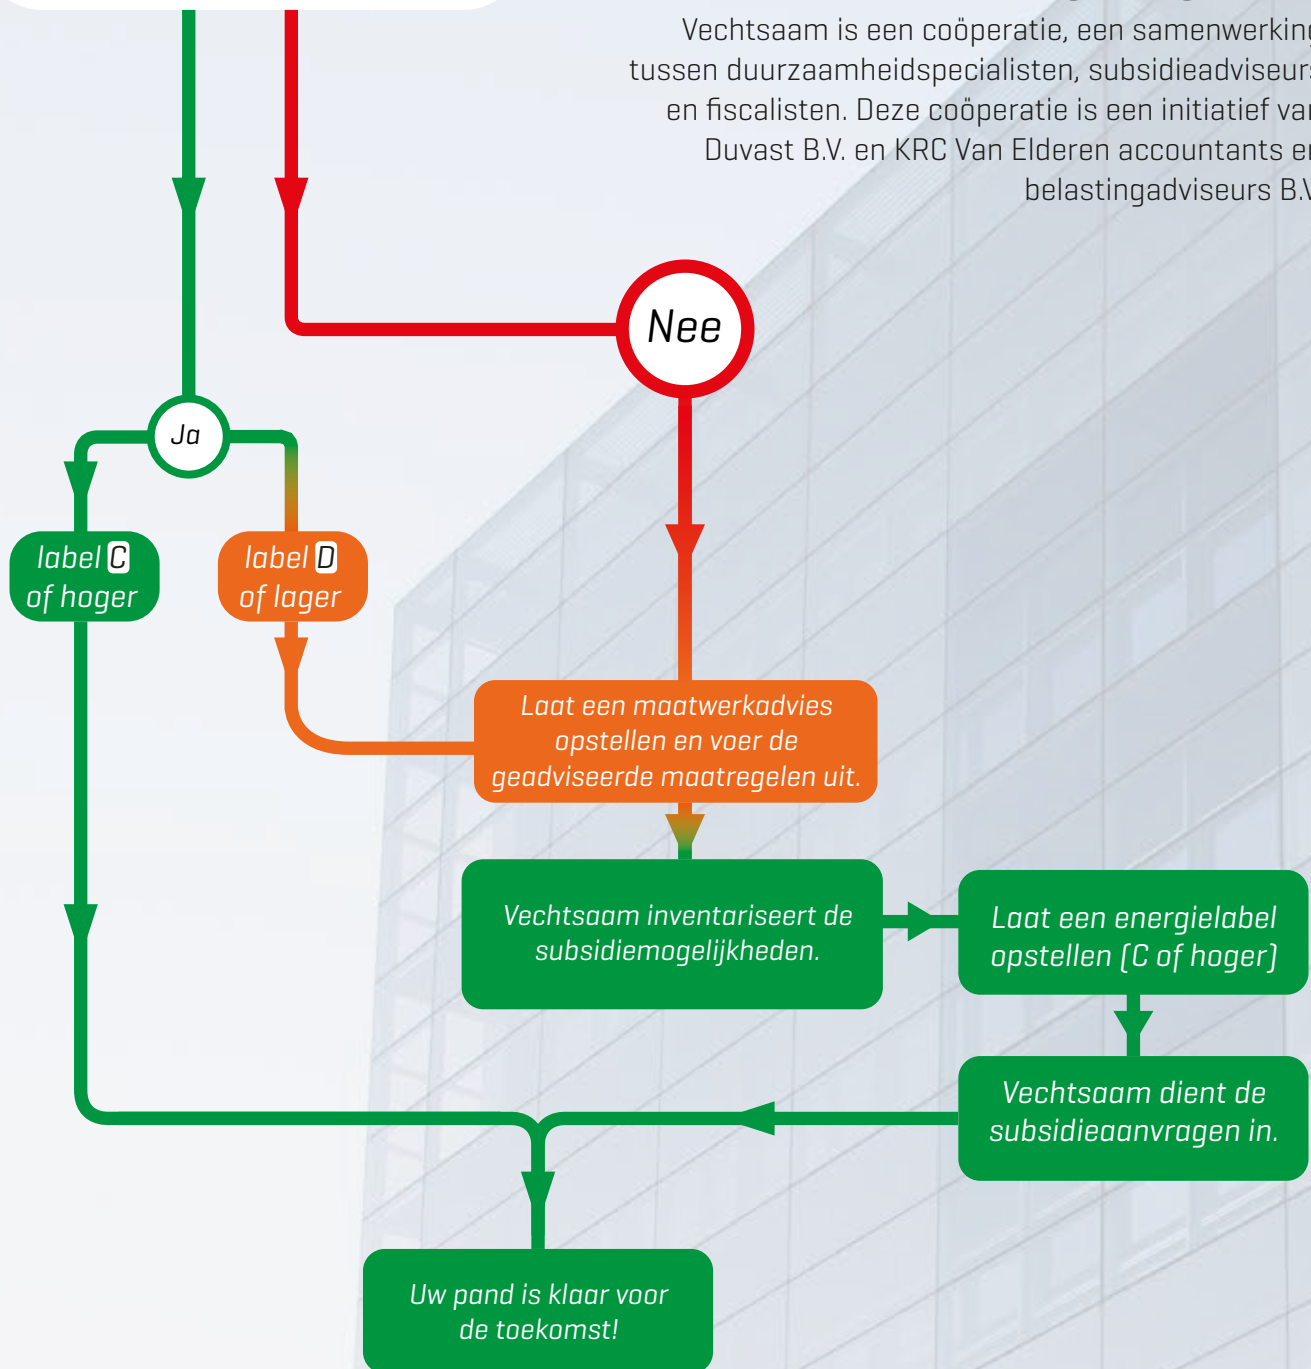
Vechtsaam is een coöperatie, een samenwerkin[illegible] tussen duurzaamheidspecialisten, subsidieadviseur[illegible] en fiscalisten. Deze coöperatie is een initiatief va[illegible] Duvast B.V. en KRC Van Elderen accountants e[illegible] belastingadviseurs B.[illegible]

Nee

Ja

label C of hoger

label D of lager

Laat een maatwerkadvies opstellen en voer de geadviseerde maatregelen uit.

Vechtsaam inventariseert de subsidiemogelijkheden.

Laat een energielabel opstellen (C of hoger)

Vechtsaam dient de subsidieaanvragen in.

Uw pand is klaar voor de toekomst!